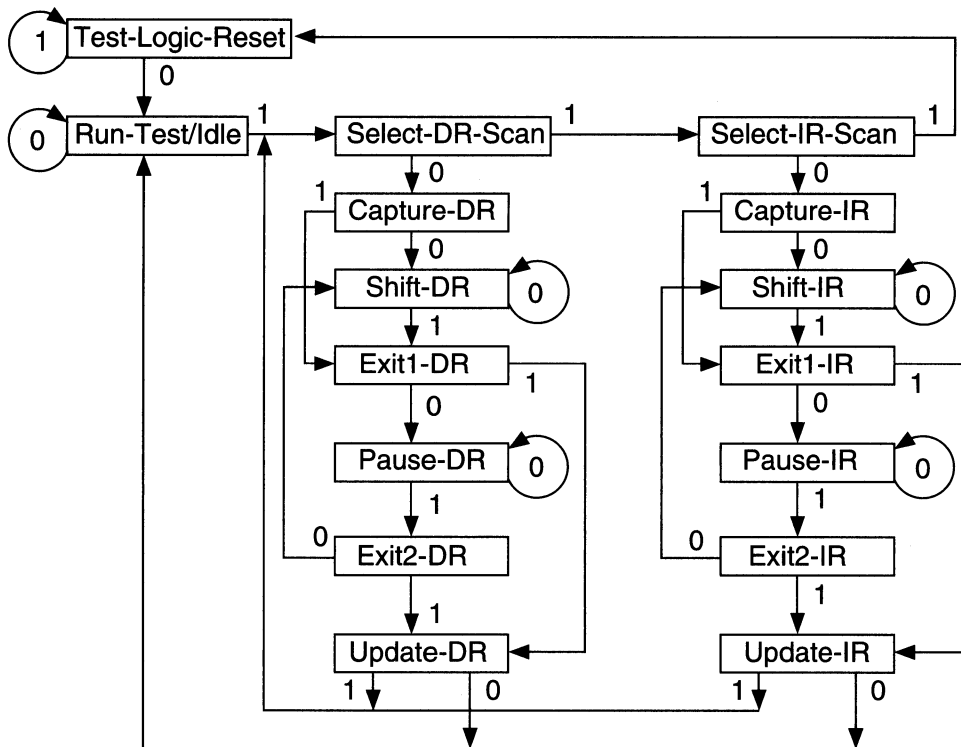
1 Test-Logic-Reset
0
0 Run-Test/Idle
1
Select-DR-Scan
1
Select-IR-Scan
1
0
0
1
Capture-DR
1
Capture-IR
0
0
Shift-DR
0
Shift-IR
0
1
1
Exit1-DR
1
Exit1-IR
1
0
0
Pause-DR
0
Pause-IR
0
1
1
0
Exit2-DR
0
Exit2-IR
1
1
Update-DR
Update-IR
1
0
1
0